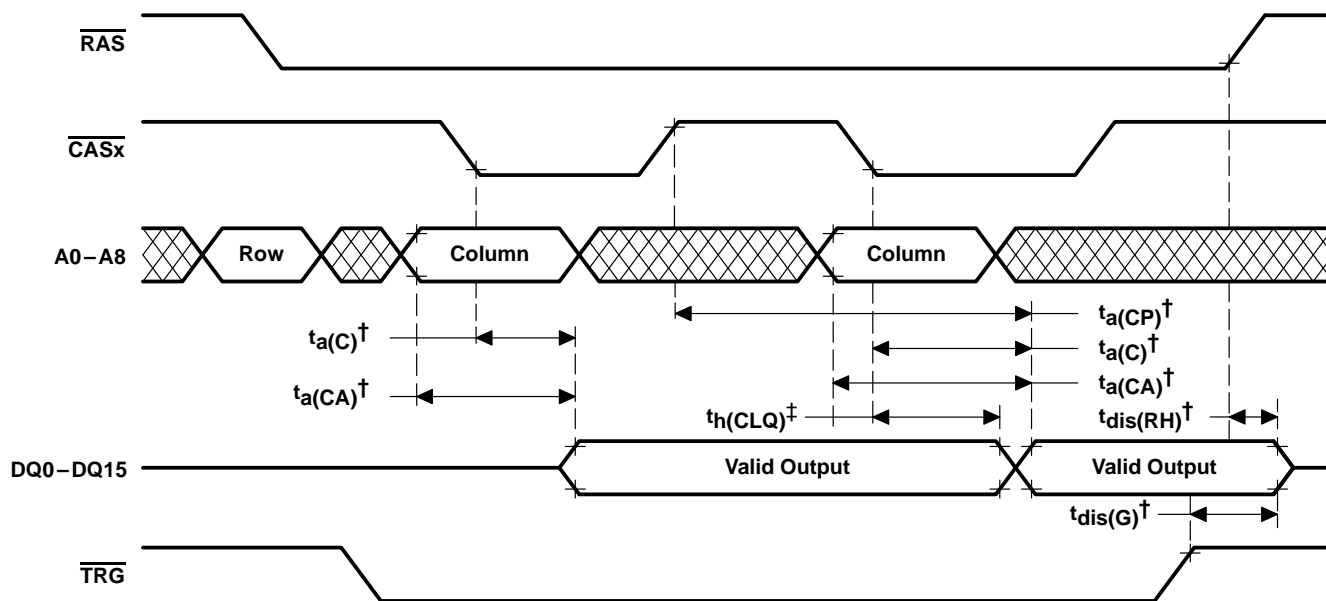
$\overline{RAS}$

$\overline{CASx}$

A0 – A8

Row

Column

Column

$t_{a(CP)}$†

$t_{a(C)}$†

$t_{a(C)}$†

$t_{a(CA)}$†

$t_{a(CA)}$†

$t_{h(CLQ)}$‡

$t_{dis(RH)}$†

DQ0 – DQ15

Valid Output

Valid Output

$t_{dis(G)}$†

$\overline{TRG}$